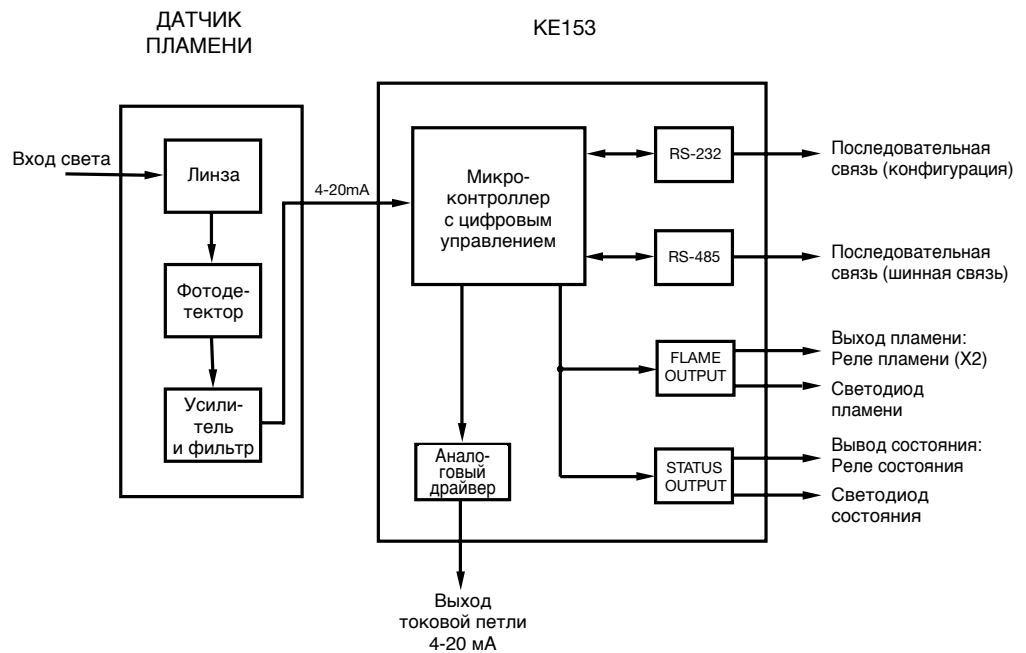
ДАТЧИК ПЛАМЕНИ

KE153

Вход света

Линза

Фотодетектор

Усилитель и фильтр

4-20mA

Микроконтроллер с цифровым управлением

RS-232

RS-485

FLAME OUTPUT

STATUS OUTPUT

Аналоговый драйвер

Последовательная связь (конфигурация)

Последовательная связь (шинная связь)

Выход пламени: Реле пламени (X2)

Светодиод пламени

Вывод состояния: Реле состояния

Светодиод состояния

Выход токовой петли 4-20 мА